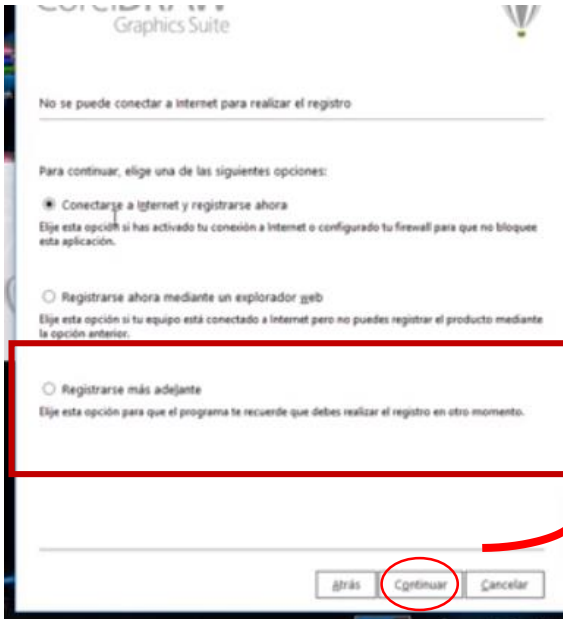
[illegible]
Graphics Suite

No se puede conectar a internet para realizar el registro

Para continuar, elige una de las siguientes opciones:

Conectarse a Internet y registrarse ahora
Elije esta opción si has activado tu conexión a Internet o configurado tu firewall para que no bloquee esta aplicación.

Registrarse ahora mediante un explorador web
Elije esta opción si tu equipo está conectado a Internet pero no puedes registrar el producto mediante la opción anterior.

Registrarse más adelante
Elije esta opción para que el programa te recuerde que debes realizar el registro en otro momento.

Atrás Continuar Cancelar